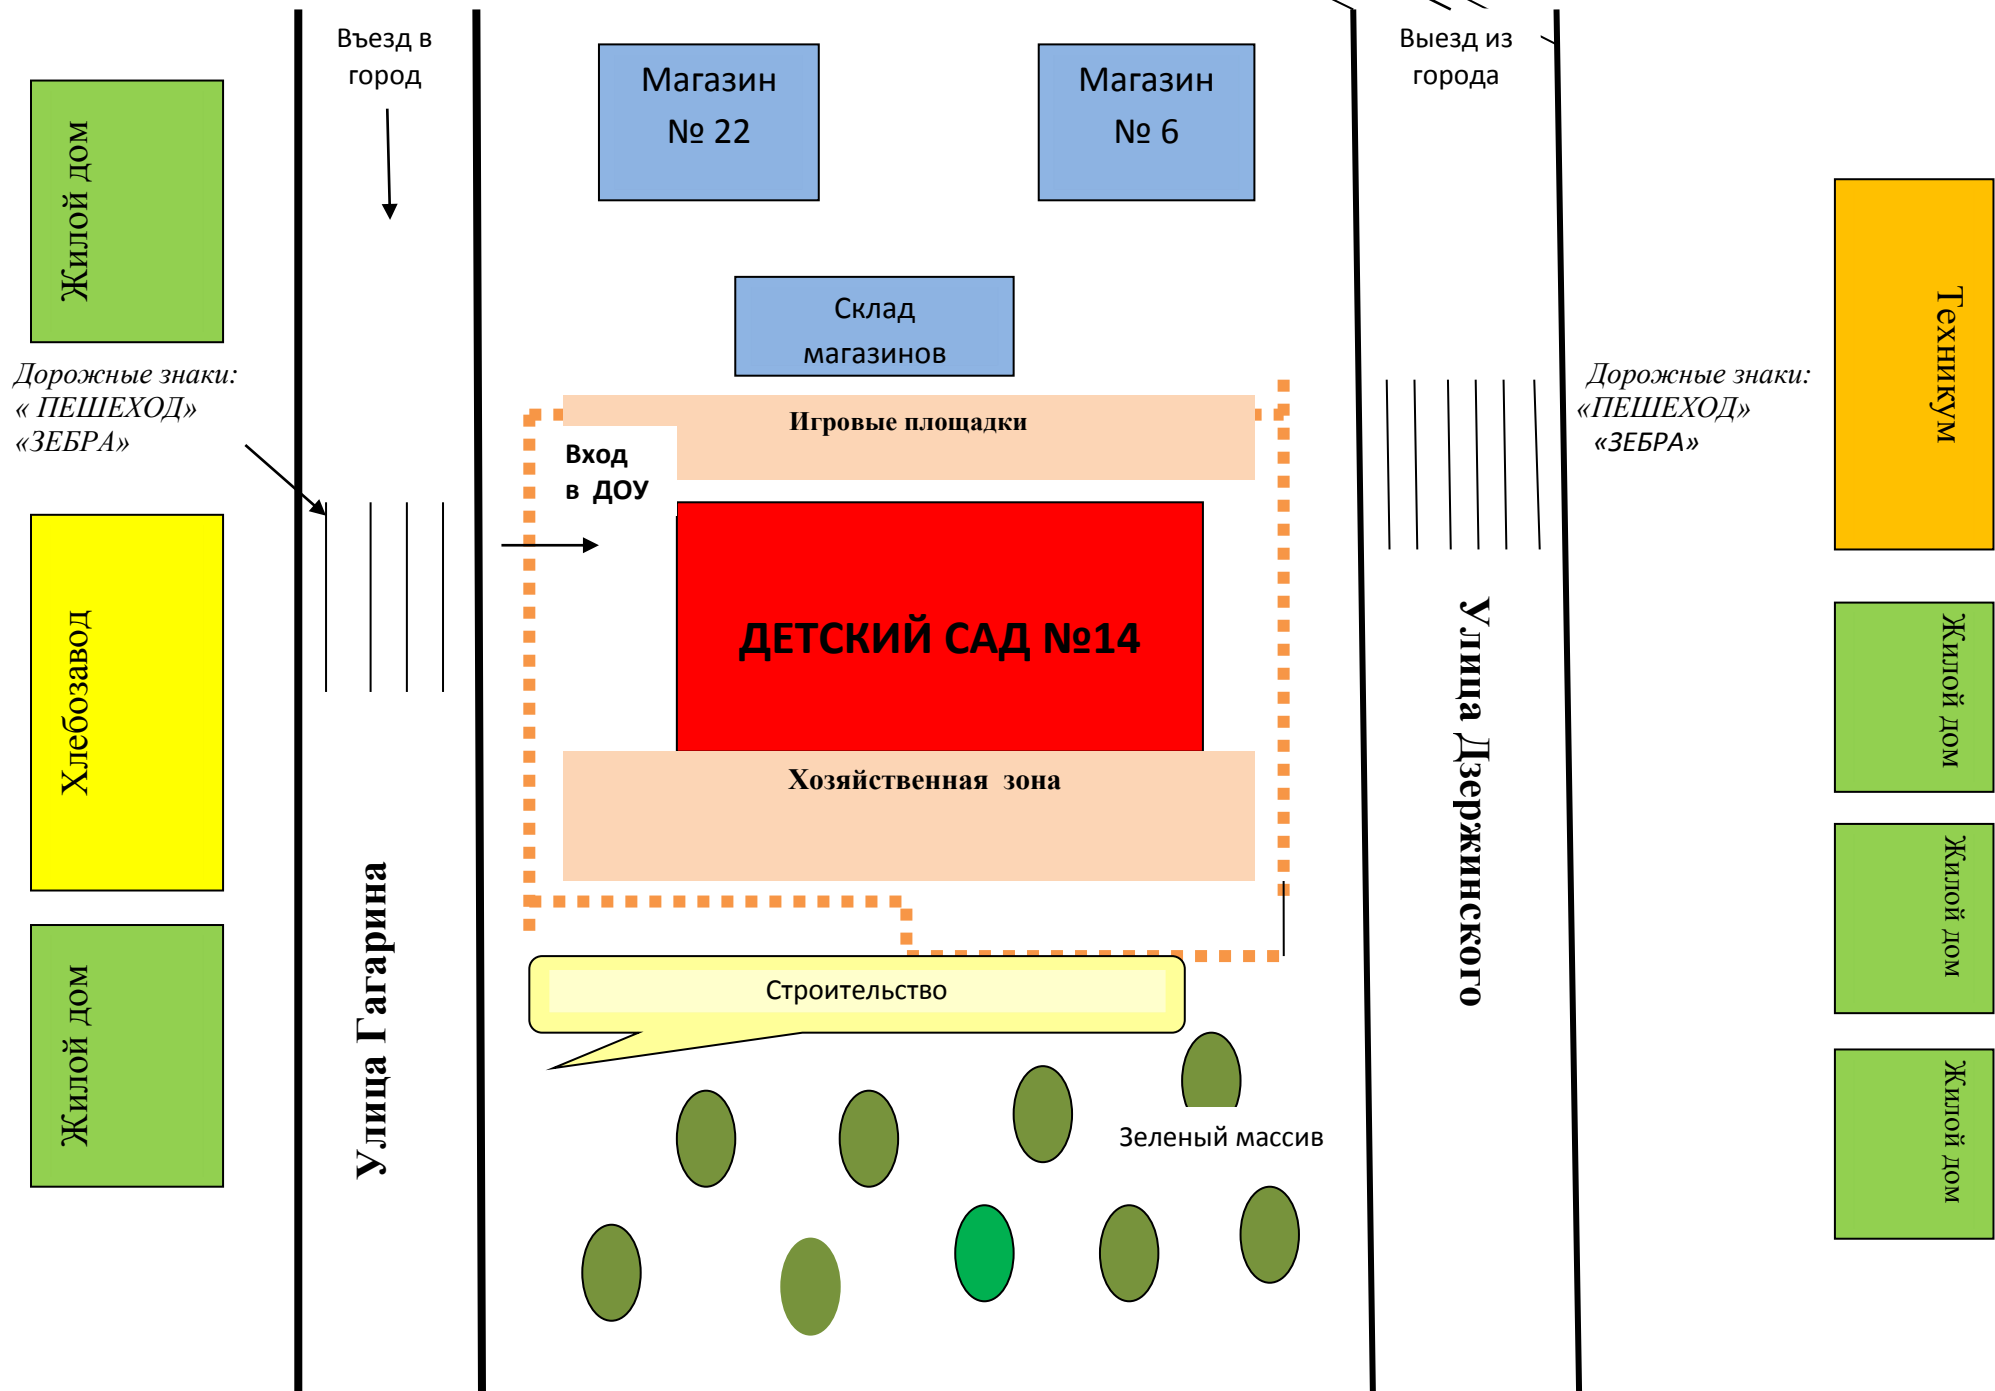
Жилой дом

Въезд в город

Магазин № 22

Магазин № 6

Выезд из города

Техникум

Склад магазинов

Дорожные знаки: « ПЕШЕХОД» «ЗЕБРА»

Игровые площадки

Дорожные знаки: «ПЕШЕХОД» «ЗЕБРА»

Вход в ДОУ

ДЕТСКИЙ САД №14

Хлебозавод

Жилой дом

Хозяйственная зона

Жилой дом

Улица Дзержинского

Строительство

Жилой дом

Улица Гагарина

Зеленый массив

Жилой дом